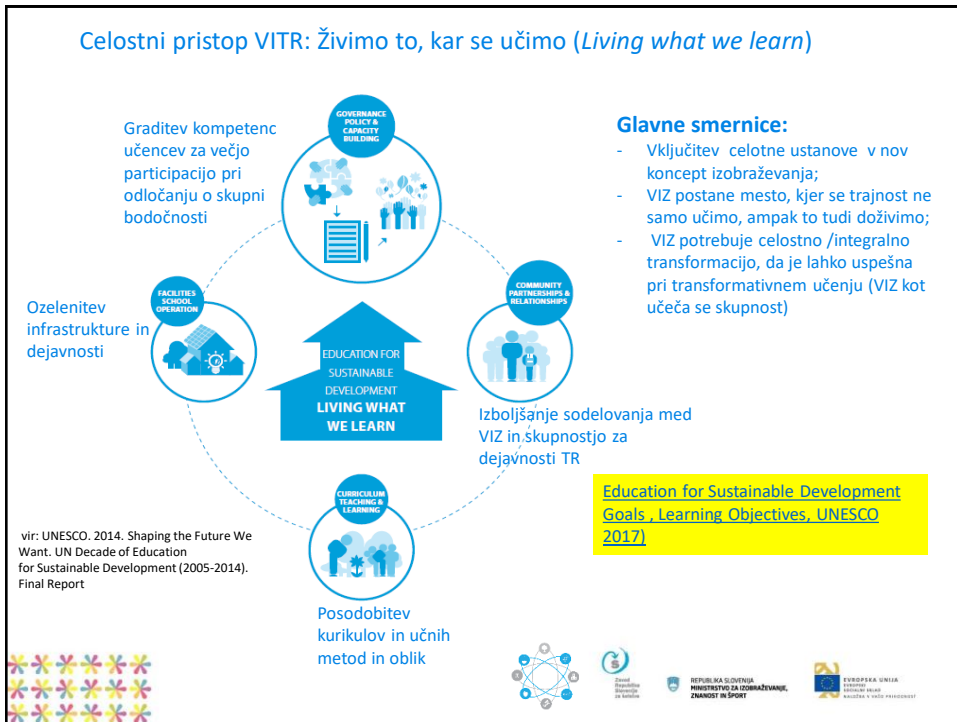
Celostni pristop VITR: Živimo to, kar se učimo (*Living what we learn*)

Graditev kompetenc učencev za večjo participacijo pri odločanju o skupni bodočnosti

GOVERNANCE POLICY & CAPACITY BUILDING

Glavne smernice:
- Vključitev celotne ustanove v nov koncept izobraževanja;
- VIZ postane mesto, kjer se trajnost ne samo učimo, ampak to tudi doživimo;
- VIZ potrebuje celostno /integralno transformacijo, da je lahko uspešna pri transformativnem učenju (VIZ kot učeča se skupnost)

Ozelenitev infrastrukture in dejavnosti

FACILITIES SCHOOL OPERATION

COMMUNITY PARTNERSHIPS & RELATIONSHIPS

EDUCATION FOR SUSTAINABLE DEVELOPMENT
LIVING WHAT WE LEARN

Izboljšanje sodelovanja med VIZ in skupnostjo za dejavnosti TR

Education for Sustainable Development Goals , Learning Objectives, UNESCO 2017)

CURRICULUM TEACHING & LEARNING

vir: UNESCO. 2014. Shaping the Future We Want. UN Decade of Education for Sustainable Development (2005-2014). Final Report

Posodobitev kurikulov in učnih metod in oblik

Zavod Republike Slovenije za šolstvo

REPUBLIKA SLOVENIJA MINISTRSTVO ZA IZOBRAŽEVANJE, ZNANOST IN ŠPORT

EVROPSKA UNIJA EVROPSKI SOCIALNI SKLAD NALOŽBA V VAŠO PRIHODNOST